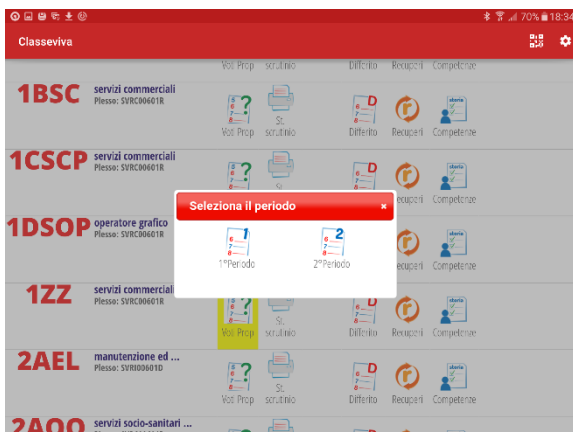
70% 18:34

Classeviva

Voti Prop scrutinio Differito Recuperi Competenze

1BSC servizi commerciali Plesso: SVRC00601R
Voti Prop St. scrutinio Differito Recuperi Competenze

1CSCP servizi commerciali Plesso: SVRC00601R
Voti Prop St. Recuperi Competenze

1DSOP operatore grafico Plesso: SVRC00601R
Recuperi Competenze

1ZZ servizi commerciali Plesso: SVRC00601R
Voti Prop St. scrutinio Differito Recuperi Competenze

2AEL manutenzione ed ... Plesso: SVRI00601D
Voti Prop St. scrutinio Differito Recuperi Competenze

2AOO servizi socio-sanitari ...

Seleziona il periodo ×
1°Periodo 2°Periodo